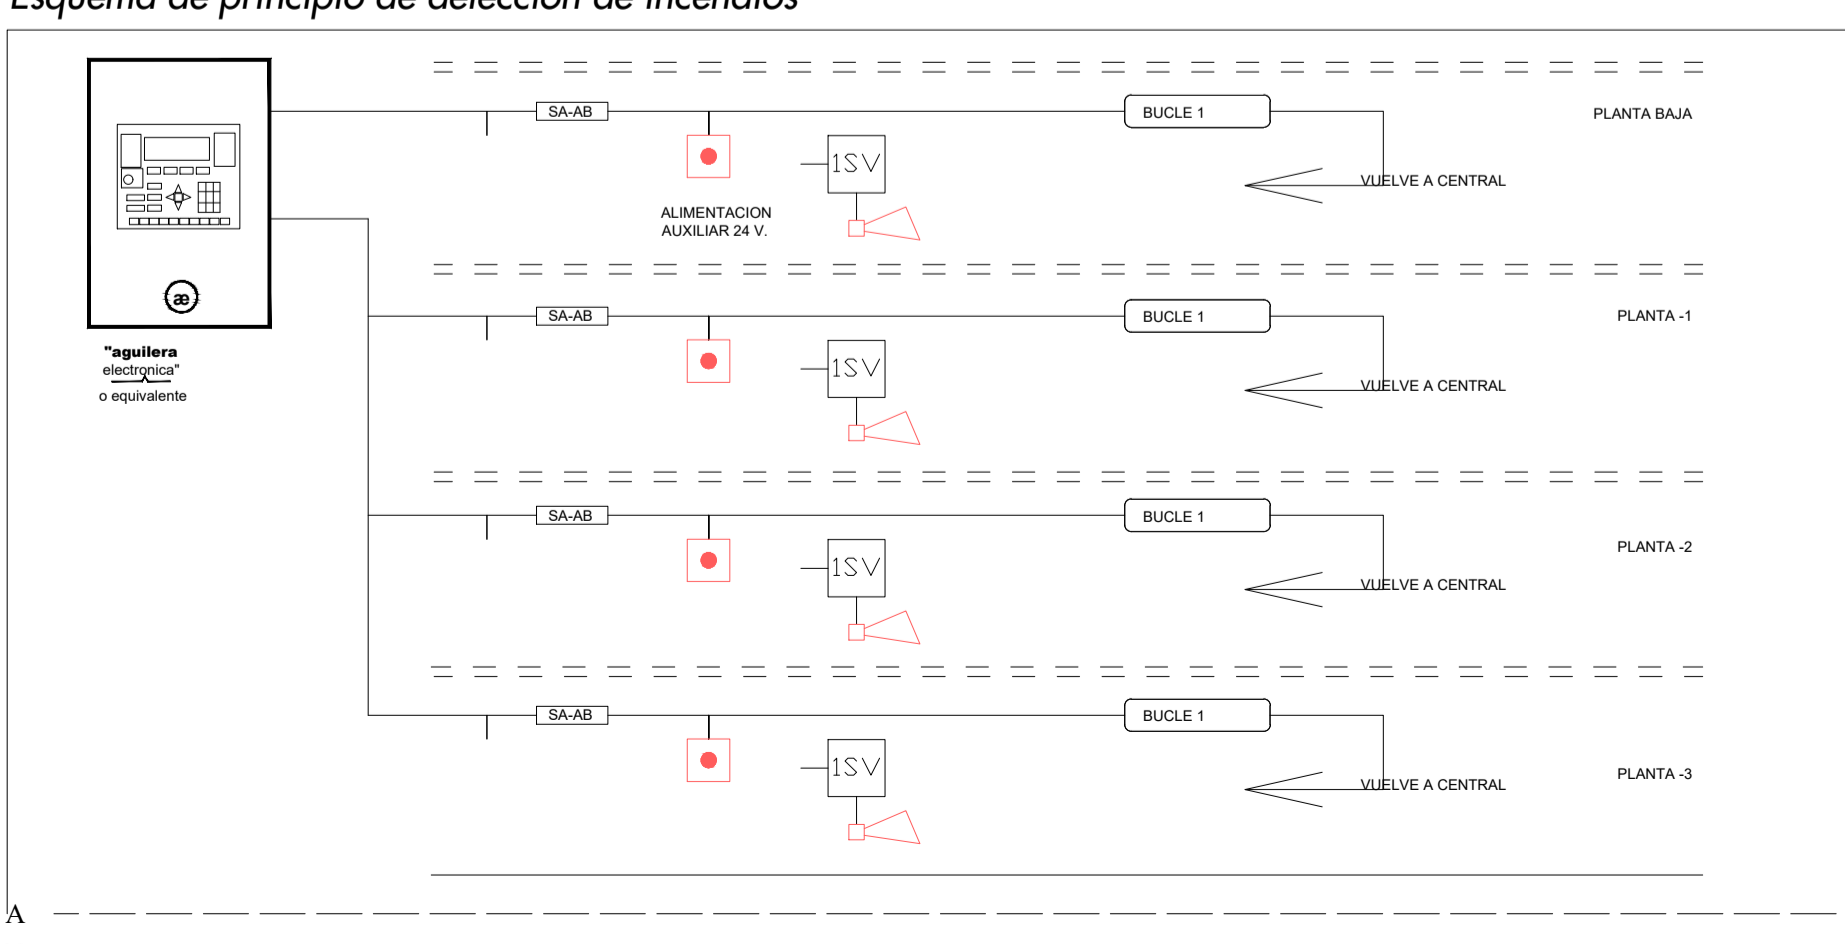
Esquema de principio de detección de incendios

SA-AB

BUCLE 1

PLANTA BAJA

1SV

VUELVE A CENTRAL

ALIMENTACION AUXILIAR 24 V.

æ

"aguilera electronica" o equivalente

SA-AB

BUCLE 1

PLANTA -1

1SV

VUELVE A CENTRAL

SA-AB

BUCLE 1

PLANTA -2

1SV

VUELVE A CENTRAL

SA-AB

BUCLE 1

PLANTA -3

1SV

VUELVE A CENTRAL

A